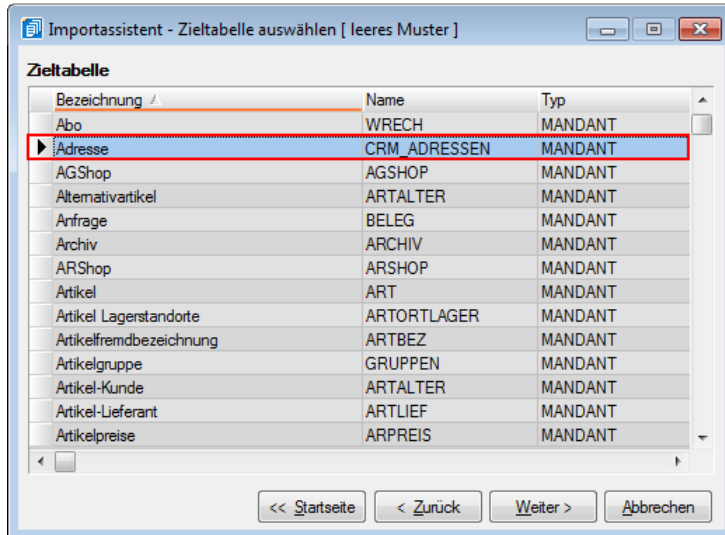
Importassistent - Zieltabelle auswählen [ leeres Muster ]

Zieltabelle

| Bezeichnung | Name | Typ |
|---|---|---|
| Abo | WRECH | MANDANT |
| Adresse | CRM_ADRESSEN | MANDANT |
| AGShop | AGSHOP | MANDANT |
| Alternativartikel | ARTALTER | MANDANT |
| Anfrage | BELEG | MANDANT |
| Archiv | ARCHIV | MANDANT |
| ARShop | ARSHOP | MANDANT |
| Artikel | ART | MANDANT |
| Artikel Lagerstandorte | ARTORTLAGER | MANDANT |
| Artikelfremdbezeichnung | ARTBEZ | MANDANT |
| Artikelgruppe | GRUPPEN | MANDANT |
| Artikel-Kunde | ARTALTER | MANDANT |
| Artikel-Lieferant | ARTLIEF | MANDANT |
| Artikelpreise | ARPREIS | MANDANT |

<< Startseite | < Zurück | Weiter > | Abbrechen